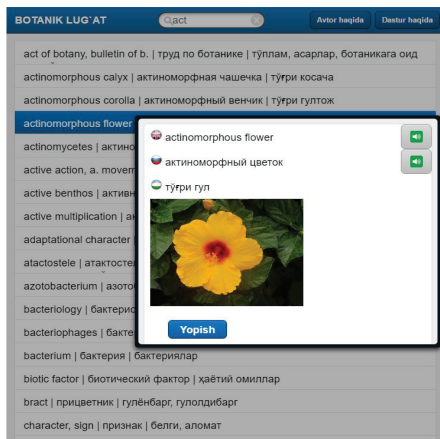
BOTANIK LUG'AT

act

Avtor haqida

Dastur haqida

act of botany, bulletin of b. | труд по ботанике | тўплам, асарлар, ботаникага оид

actinomorphous calyx | актиноморфная чашечка | тўғри косача

actinomorphous corolla | актиноморфный венчик | тўғри гултож

actinomorphous flower

actinomycetes | актино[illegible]

active action, a. movem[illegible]

active benthos | активн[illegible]

active multiplication | а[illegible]

adaptational character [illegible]

atactostele | атактосте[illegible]

azotobacterium | азото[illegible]

bacteriology | бактерио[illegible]

bacteriophages | бакте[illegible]

bacterium | бактерия | бактериялар

biotic factor | биотический фактор | ҳаётий омиллар

bract | прицветник | гулёнбарг, гулолдибарг

character, sign | признак | белги, аломат

actinomorphous flower

актиноморфный цветок

тўғри гул

Yopish